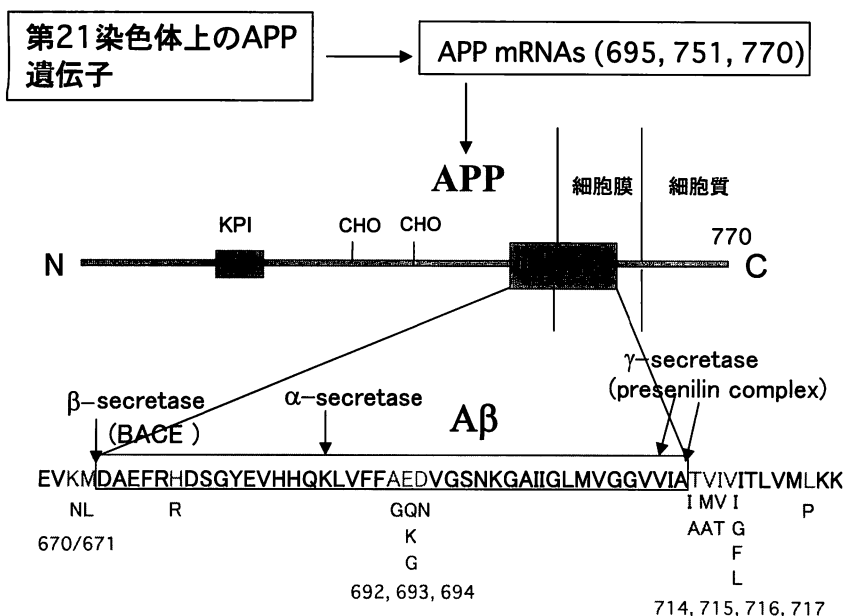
第21染色体上のAPP遺伝子

APP mRNAs (695, 751, 770)

APP

細胞膜

細胞質

KPI

CHO

CHO

770

N

C

γ−secretase (presenilin complex)

β−secretase (BACE )

α−secretase

Aβ

EVKMDAEFRHDSGYEVHHQKLVFFAEDVGSNKGAIIGLMVGGVVIATVIVITLVMLKK

NL

R

GQN

I MV I

P

670/671

K

AAT G

G

F

692, 693, 694

L

714, 715, 716, 717